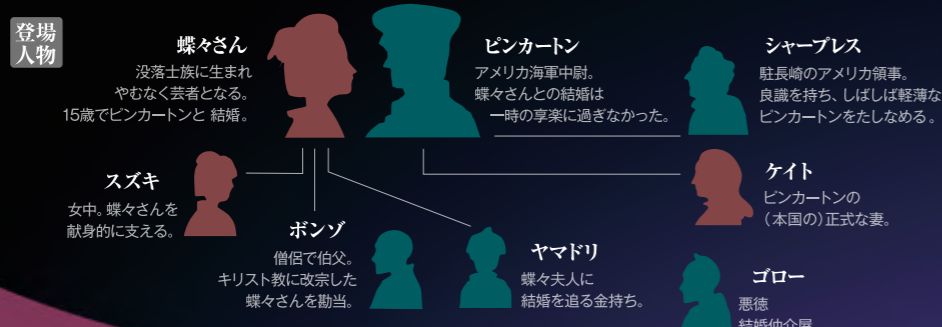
登場人物

蝶々さん
没落士族に生まれやむなく芸者となる。15歳でピンカートンと結婚。

ピンカートン
アメリカ海軍中尉。蝶々さんとの結婚は一時の享楽に過ぎなかった。

シャープレス
駐長崎のアメリカ領事。良識を持ち、しばしば軽薄なピンカートンをたしなめる。

スズキ
女中。蝶々さんを献身的に支える。

ボンゾ
僧侶で伯父。キリスト教に改宗した蝶々さんを勘当。

ヤマドリ
蝶々夫人に結婚を迫る金持ち。

ケイト
ピンカートンの（本国の）正式な妻。

ゴロー
悪徳
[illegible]